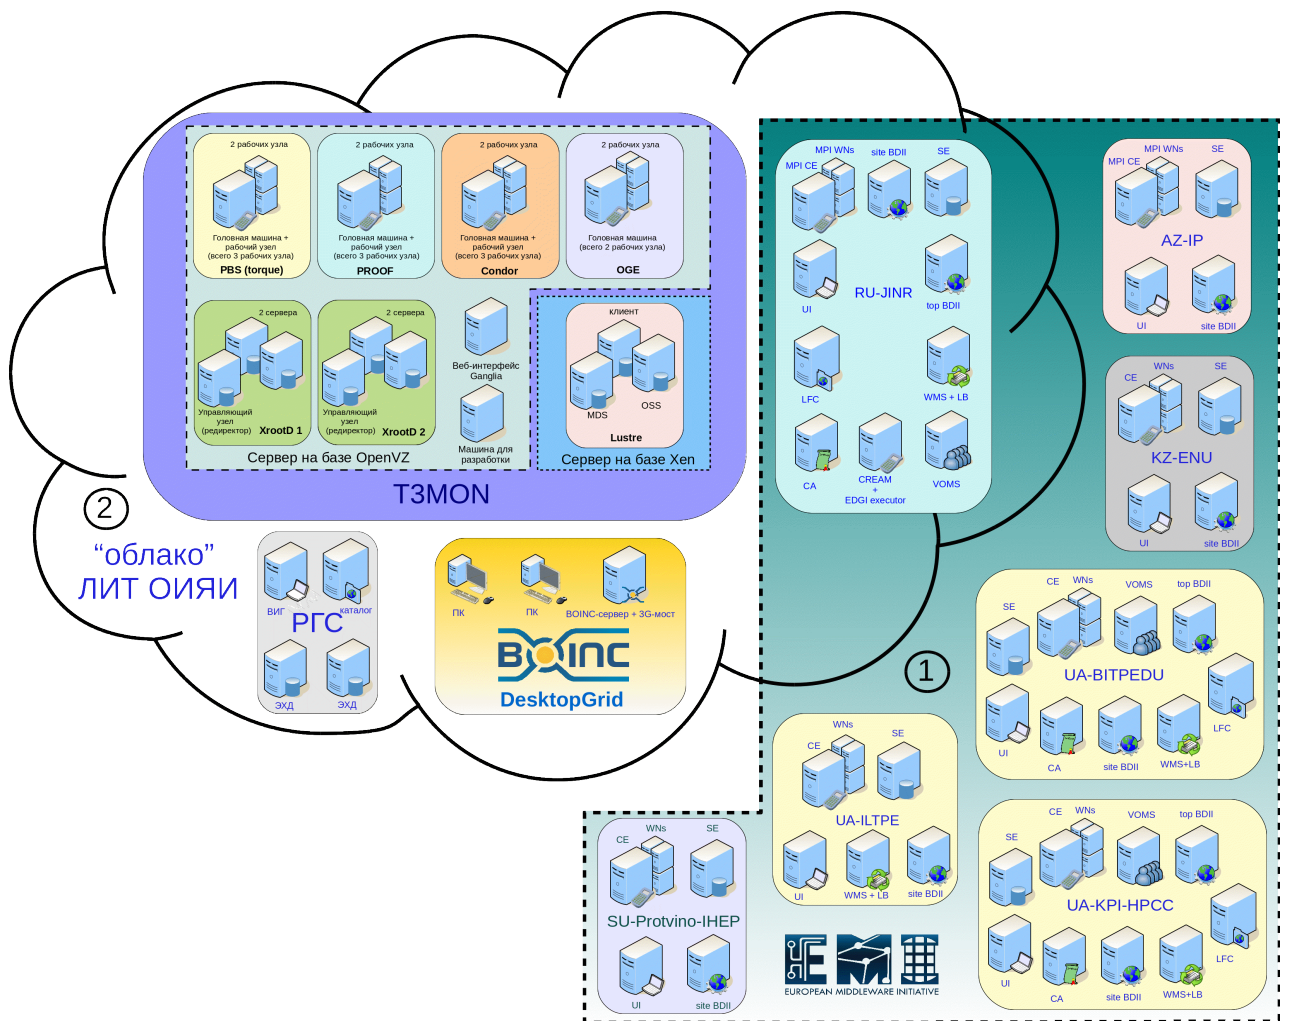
2 рабочих узла
Головная машина + рабочий узел (всего 3 рабочих узла)
PBS (torque)

2 рабочих узла
Головная машина + рабочий узел (всего 3 рабочих узла)
PROOF

2 рабочих узла
Головная машина + рабочий узел (всего 3 рабочих узла)
Condor

2 рабочих узла
Головная машина (всего 2 рабочих узла)
OGE

2 сервера
Управляющий узел (редиректор) XrootD 1

2 сервера
Управляющий узел (редиректор) XrootD 2

Веб-интерфейс Ganglia

Машина для разработки

Сервер на базе OpenVZ

клиент
MDS
OSS
Lustre
Сервер на базе Xen

T3MON

2
“облако”
ЛИТ ОИЯИ

ВИГ
каталог
РГС
ЭХД
ЭХД

ПК
ПК
BOINC-сервер + 3G-мост
BOINC
DesktopGrid

MPI WNs
MPI CE
site BDII
SE
UI
RU-JINR
top BDII
LFC
WMS + LB
CA
CREAM + EDGI executor
VOMS

MPI WNs
MPI CE
SE
AZ-IP
UI
site BDII

CE
WNs
SE
KZ-ENU
UI
site BDII

CE
WNs
VOMS
top BDII
SE
UA-BITPEDU
UI
CA
site BDII
WMS+LB
LFC

1

WNs
CE
SE
UA-ILTPE
UI
WMS + LB
site BDII

WNs
CE
SE
SU-Protvino-IHEP
UI
site BDII

CE
WNs
VOMS
top BDII
SE
UA-KPI-HPCC
UI
CA
site BDII
WMS+LB
LFC

EUROPEAN MIDDLEWARE INITIATIVE